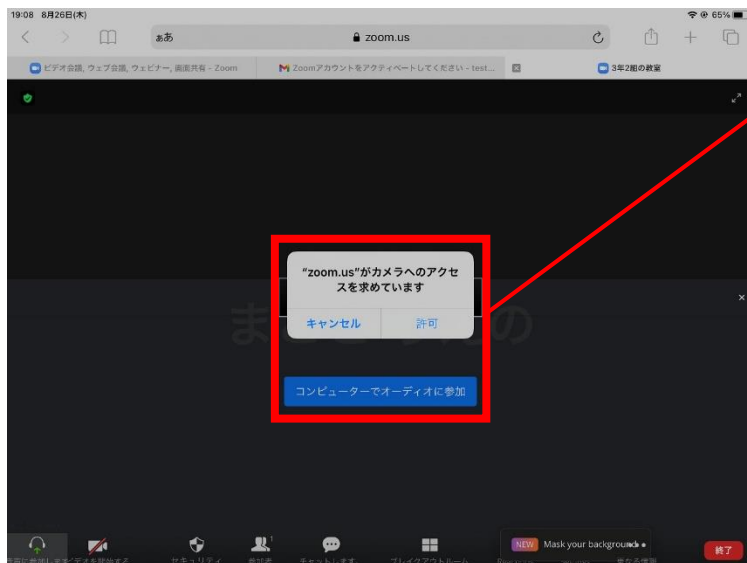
19:08 8月26日(木)

65%

ぁあ

zoom.us

ビデオ会議、ウェブ会議、ウェビナー、画面共有 - Zoom

Zoomアカウントをアクティベートしてください - test...

3年2組の教室

"zoom.us"がカメラへのアクセスを求めています

キャンセル

許可

コンピューターでオーディオに参加

NEW Mask your background

終了

セキュリティ

参加者

チャット

ブレイクアウトルーム